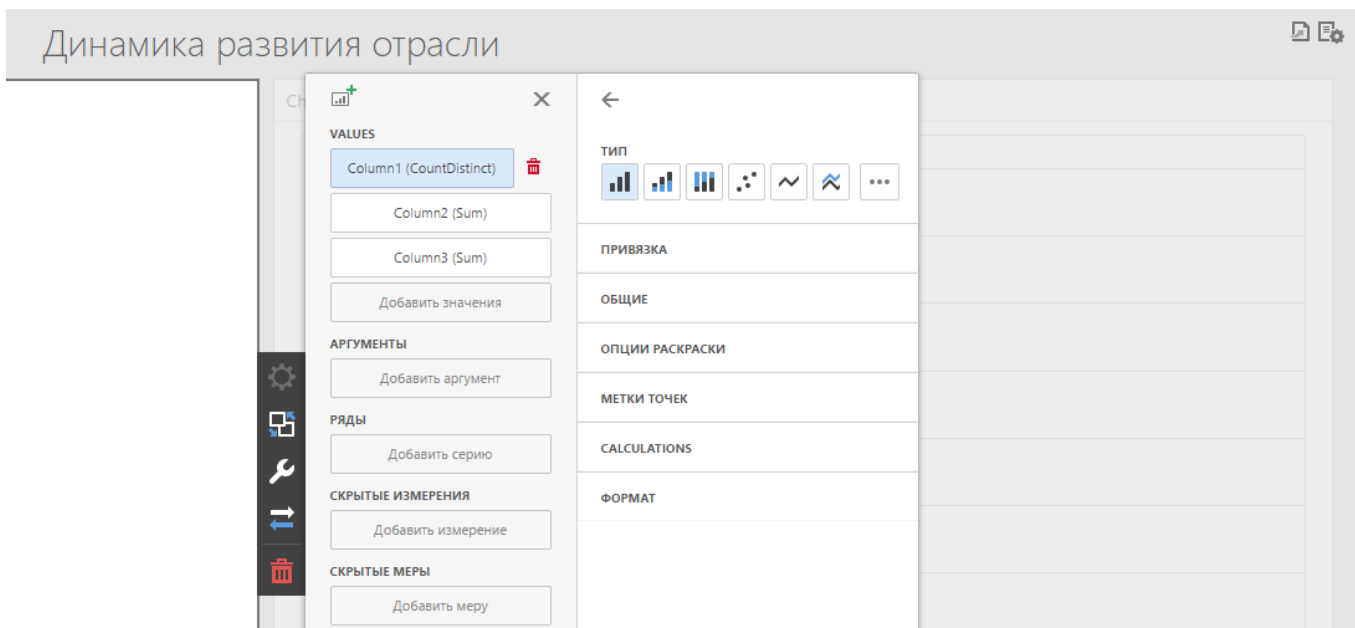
Динамика развития отрасли

Ch

VALUES

Column1 (CountDistinct)

Column2 (Sum)

Column3 (Sum)

Добавить значения

АРГУМЕНТЫ

Добавить аргумент

РЯДЫ

Добавить серию

СКРЫТЫЕ ИЗМЕРЕНИЯ

Добавить измерение

СКРЫТЫЕ МЕРЫ

Добавить меру

ТИП

ПРИВЯЗКА

ОБЩИЕ

ОПЦИИ РАСКРАСКИ

МЕТКИ ТОЧЕК

CALCULATIONS

ФОРМАТ